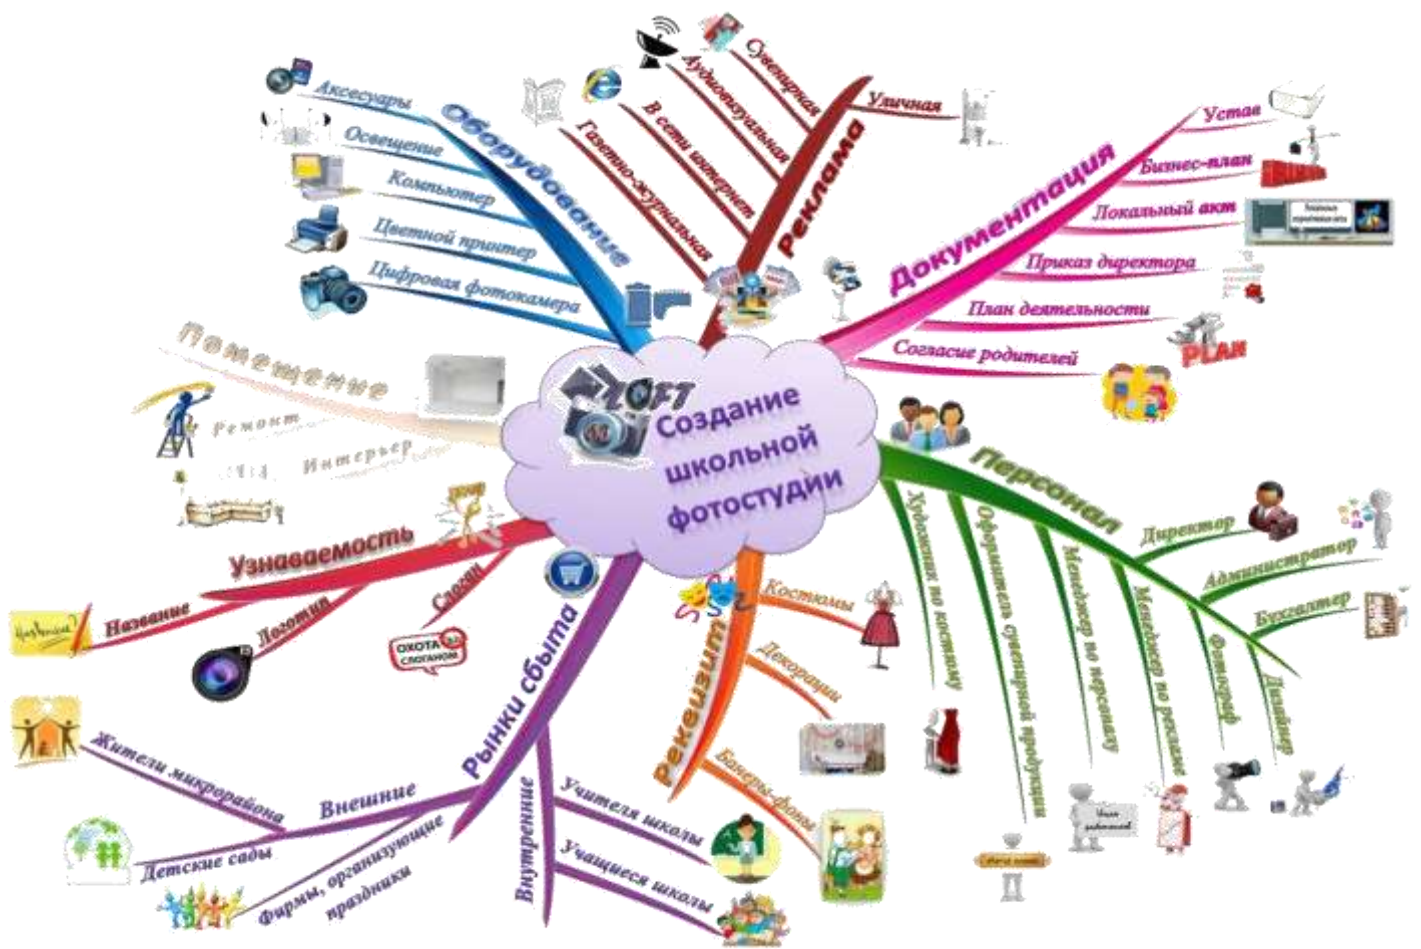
Создание школьной фотостудии

Оборудование
Аксесуары
Освещение
Компьютер
Цветной принтер
Цифровая фотокамера

Реклама
Сувенирная
Аудиовизуальная
В сети интернет
Газетно-журнальная
Уличная

Документация
Устав
Бизнес-план
Локальный акт
Приказ директора
План деятельности
Согласие родителей
PLAN

Персонал
Директор
Администратор
Бухгалтер
Фотограф
Дизайнер
Менеджер по рекламе
Менеджер по персоналу
Оформитель сувенирной продукции
Художник по костюму

Реквизит
Костюмы
Декорации
Баннеры-фоны

Рынки сбыта
Внешние
Жители микрорайона
Детские сады
Фирмы, организующие праздники
Внутренние
Учителя школы
Учащиеся школы

Узнаваемость
Название
Логотип
Слоган
ОХОТА СЛОГАНОМ

Помещение
Ремонт
Интерьер

OFT